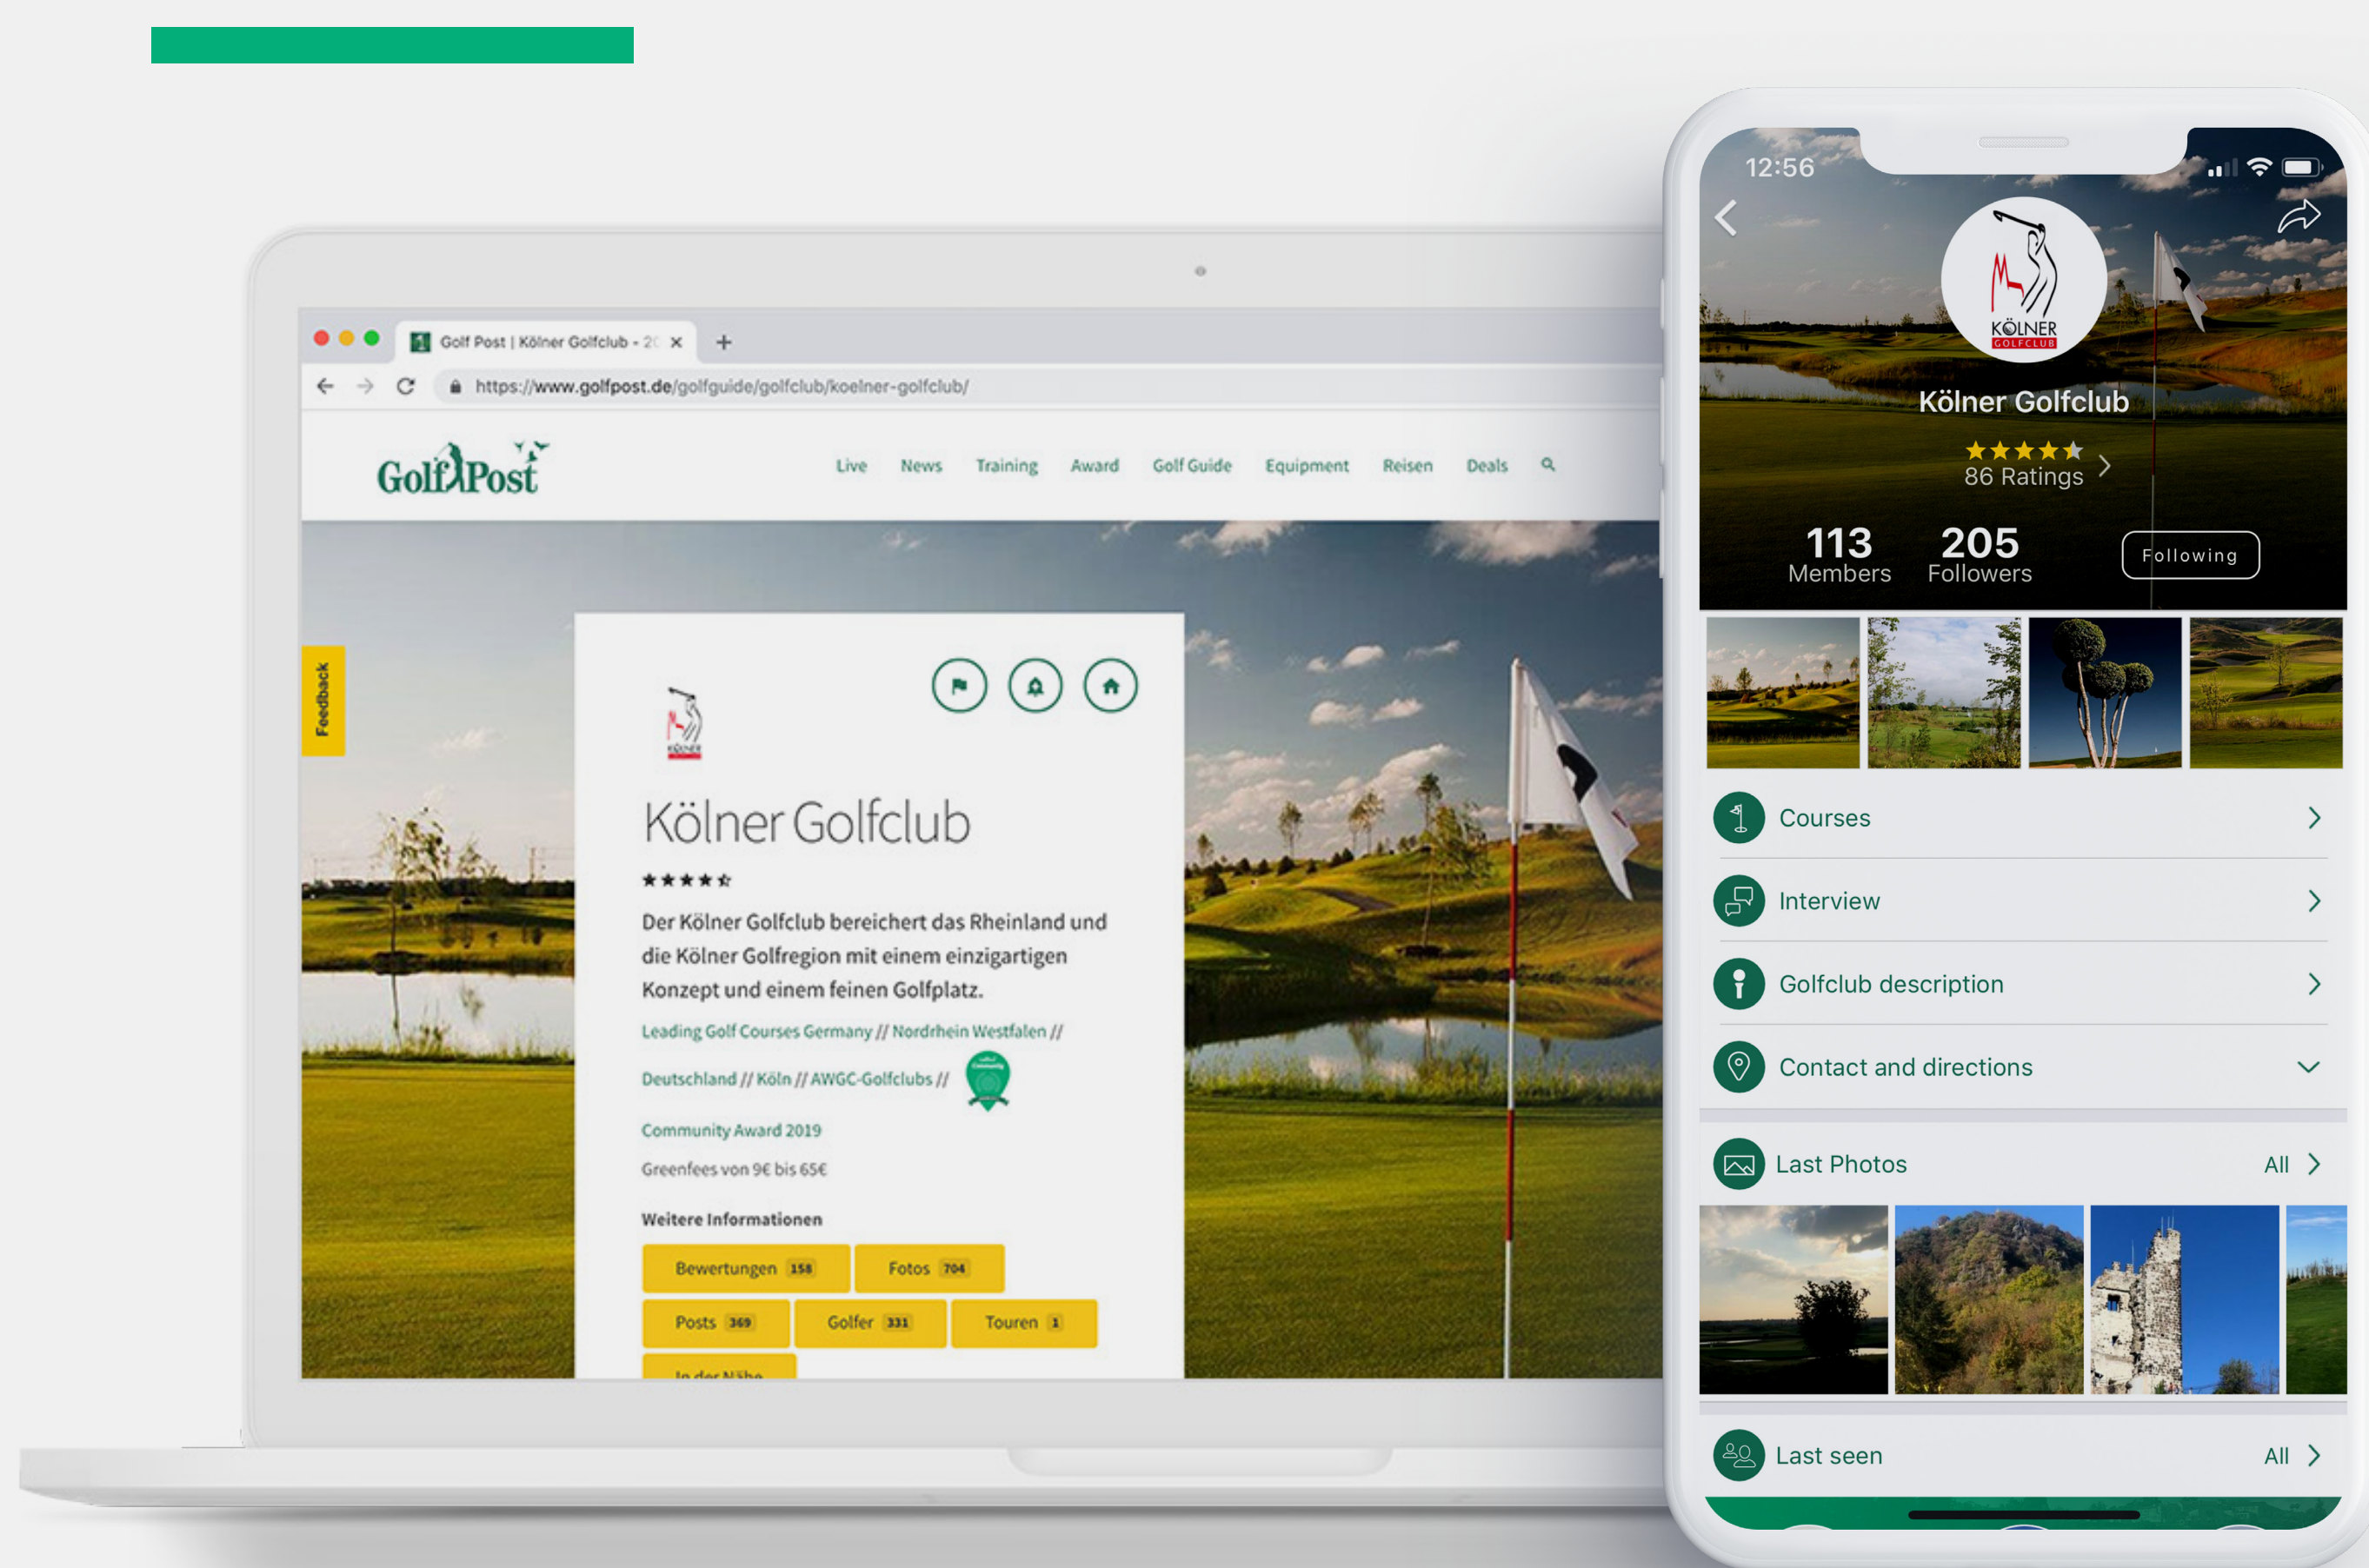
Golf Post | Kölner Golfclub - 2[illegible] ×

https://www.golfpost.de/golfguide/golfclub/koelner-golfclub/

GolfPost

Live News Training Award Golf Guide Equipment Reisen Deals

Feedback

KÖLNER

Kölner Golfclub

★★★★☆

Der Kölner Golfclub bereichert das Rheinland und die Kölner Golfregion mit einem einzigartigen Konzept und einem feinen Golfplatz.

Leading Golf Courses Germany // Nordrhein Westfalen // Deutschland // Köln // AWGC-Golfclubs //

Community Award 2019

Greenfees von 9€ bis 65€

Weitere Informationen

Bewertungen 158
Fotos 704
Posts 369
Golfer 331
Touren 1
In der Nähe

12:56

KÖLNER GOLFCLUB

Kölner Golfclub

★★★★★
86 Ratings

113 Members
205 Followers
Following

Courses
Interview
Golfclub description
Contact and directions

Last Photos All

Last seen All